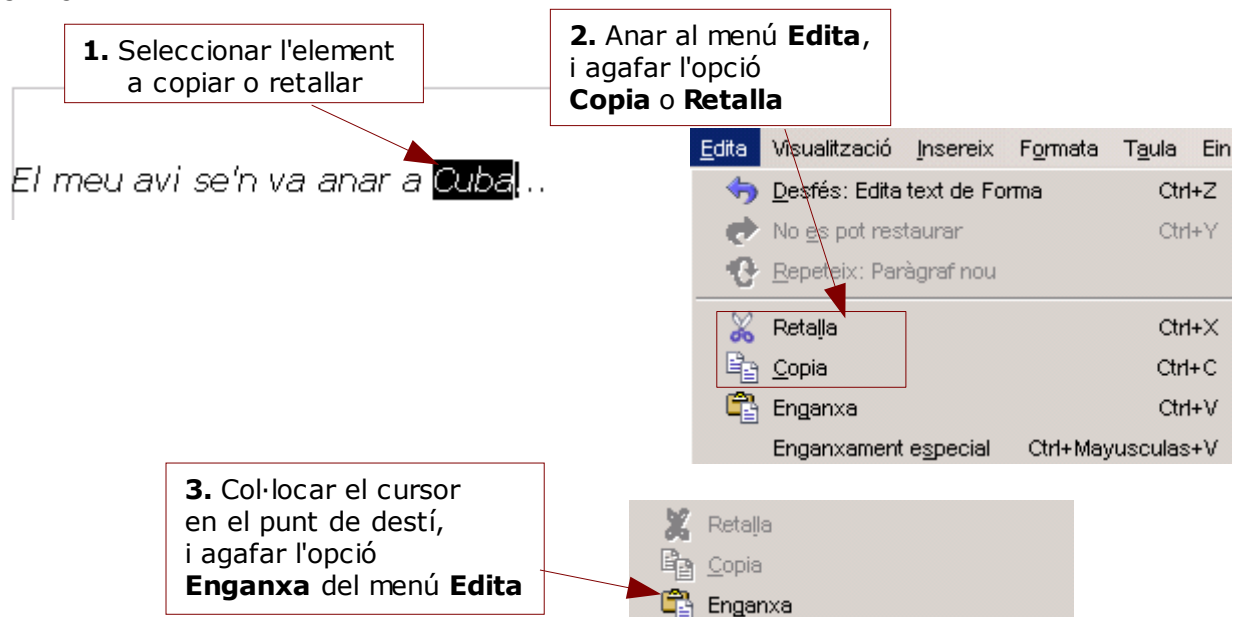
**1.** Seleccionar l'element a copiar o retallar

**2.** Anar al menú **Edita**, i agafar l'opció **Copia** o **Retalla**

*El meu avi se'n va anar a Cuba...*

Edita Visualització Insereix Formata Taula Ein

Desfés: Edita text de Forma Ctrl+Z
No es pot restaurar Ctrl+Y
Repeteix: Paràgraf nou
Retalla Ctrl+X
Copia Ctrl+C
Enganxa Ctrl+V
Enganxament especial Ctrl+Mayusculas+V

**3.** Col·locar el cursor en el punt de destí, i agafar l'opció **Enganxa** del menú **Edita**

Retalla
Copia
Enganxa